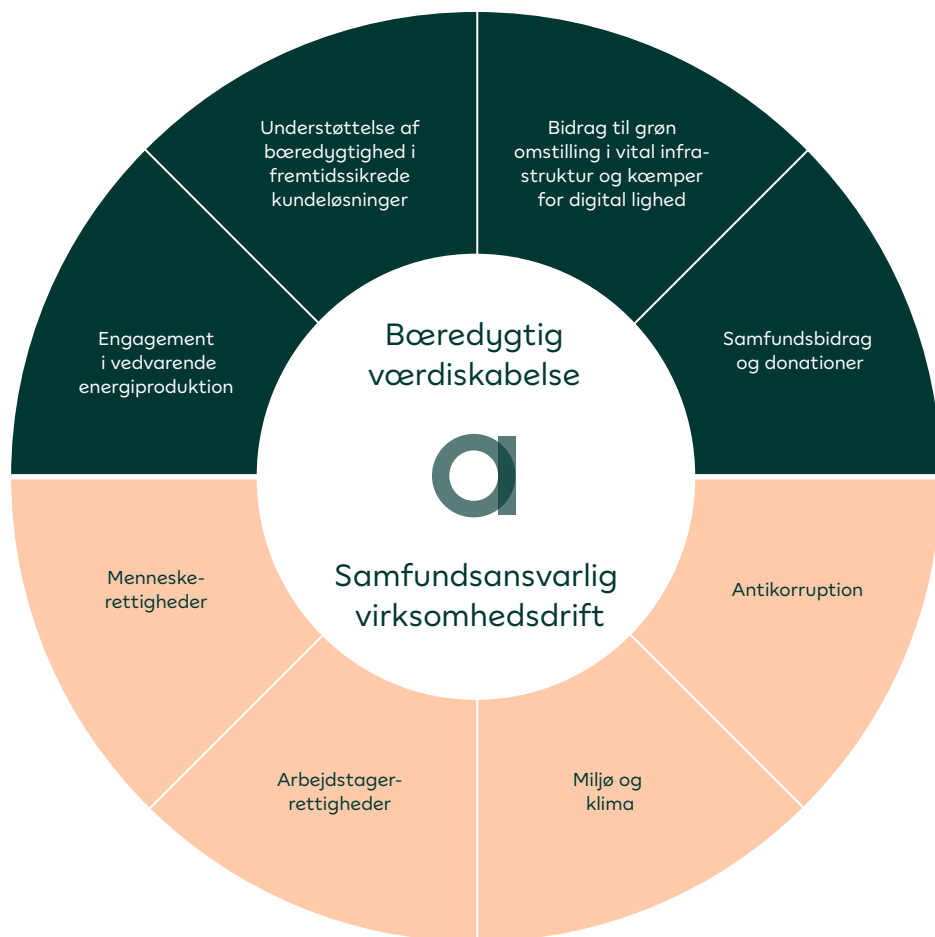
Understøttelse af bæredygtighed i fremtidssikrede kundeløsninger

Bidrag til grøn omstilling i vital infrastruktur og kæmper for digital lighed

Engagement i vedvarende energiproduktion

Bæredygtig værdiskabelse

Samfundsbidrag og donationer

Menneskerettigheder

Samfundsansvarlig virksomhedsdrift

Antikorruption

Arbejdstagerrettigheder

Miljø og klima